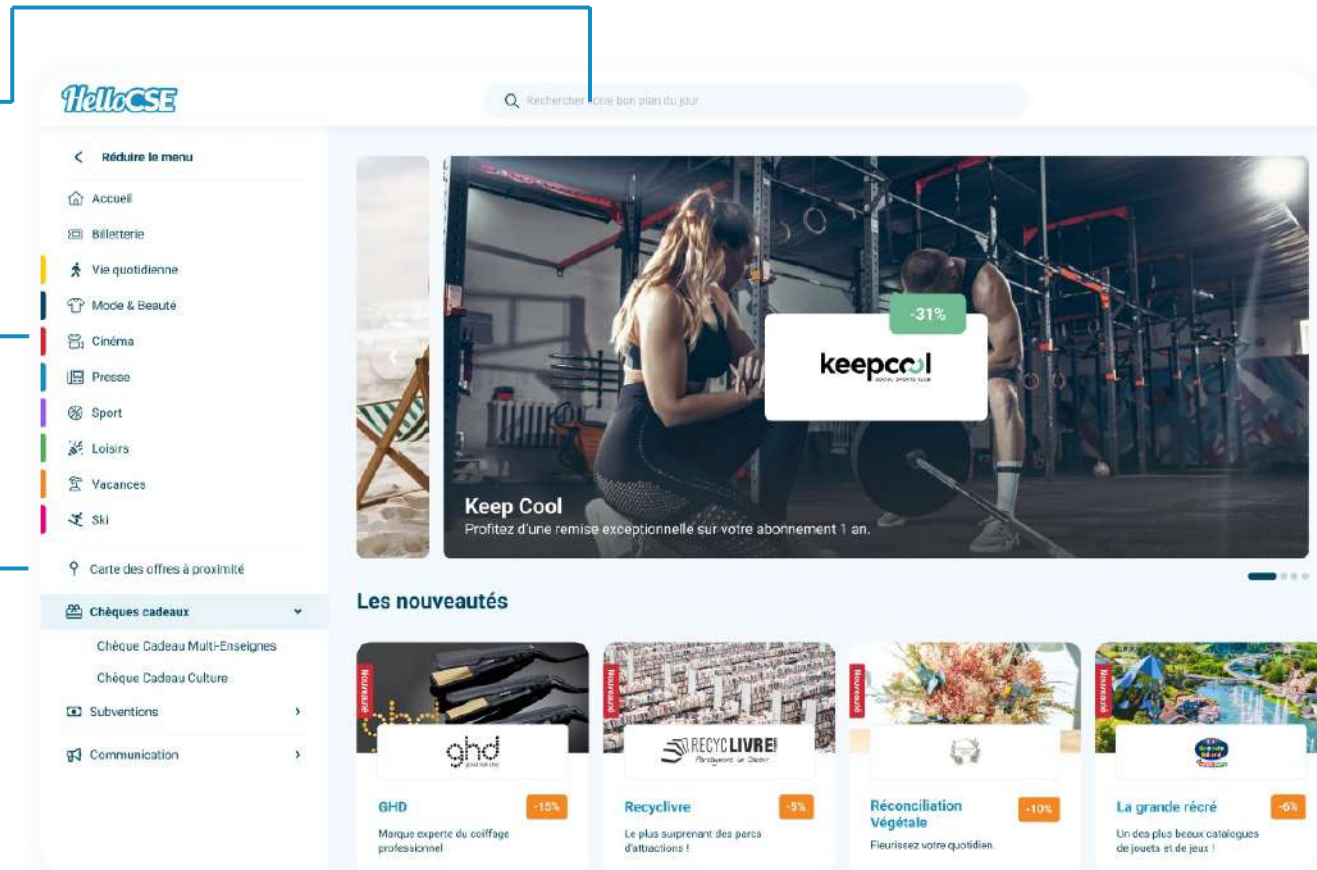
HelloCSE

Rechercher votre bon plan du jour

Réduire le menu
Accueil
Billetterie
Vie quotidienne
Mode & Beauté
Cinéma
Presse
Sport
Loisirs
Vacances
Ski
Carte des offres à proximité
Chèques cadeaux
Chèque Cadeau Multi-Enseignes
Chèque Cadeau Culture
Subventions
Communication

-31%
keepcool
SOCIAL SPORTS CLUB
Keep Cool
Profitez d'une remise exceptionnelle sur votre abonnement 1 an.

Les nouveautés

Nouveauté
ghd
GHD
-15%
Marque experte du coiffage professionnel

Nouveauté
RECYCLIVRE
Recyclivre
-5%
Le plus surprenant des parcs d'attractions !

Nouveauté
Réconciliation Végétale
-10%
Fleurissez votre quotidien.

Nouveauté
La grande récré
-6%
Un des plus beaux catalogues de jouets et de jeux !